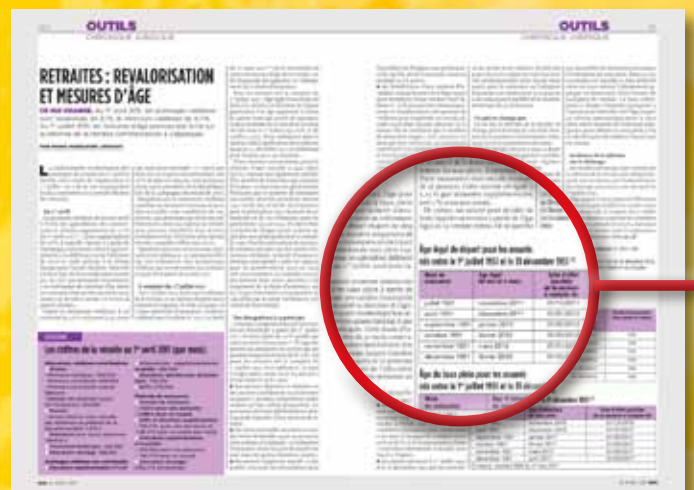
OUTILS

OUTILS

RETRAITES : REVALORISATION ET MESURES D'ÂGE

Âge légal de départ pour les assurés nés entre le 1er juillet 1951 et le 31 décembre 1955

Âge du taux plein pour les assurés nés entre le 1er juillet 1951 et le 31 décembre 1955

Les chiffres de la retraite au 1er avril 2011 (par mois)

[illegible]